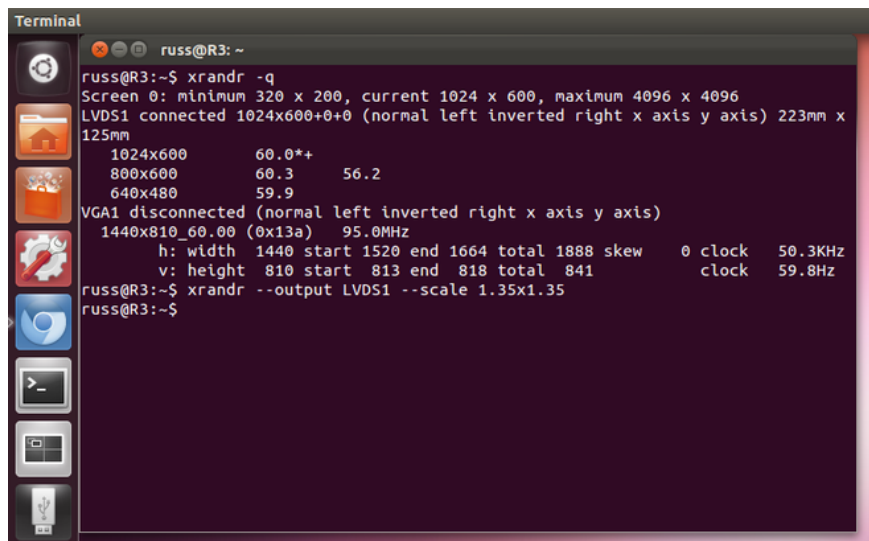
Terminal

russ@R3: ~

russ@R3:~$ xrandr -q
Screen 0: minimum 320 x 200, current 1024 x 600, maximum 4096 x 4096
LVDS1 connected 1024x600+0+0 (normal left inverted right x axis y axis) 223mm x 125mm
   1024x600       60.0*+
   800x600        60.3      56.2
   640x480        59.9
VGA1 disconnected (normal left inverted right x axis y axis)
  1440x810_60.00 (0x13a)   95.0MHz
        h: width  1440 start 1520 end 1664 total 1888 skew    0 clock   50.3KHz
        v: height  810 start  813 end  818 total  841           clock   59.8Hz
russ@R3:~$ xrandr --output LVDS1 --scale 1.35x1.35
russ@R3:~$